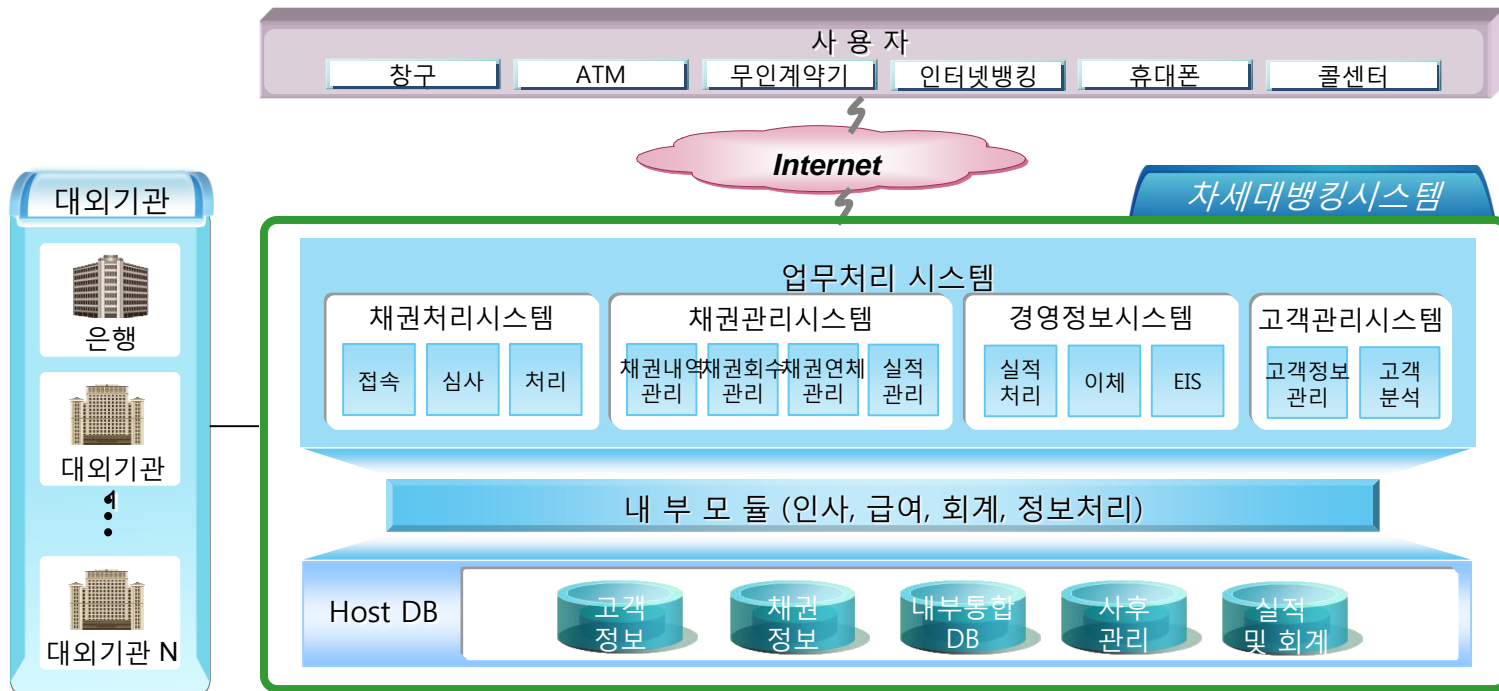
사 용 자

창구 | ATM | 무인계약기 | 인터넷뱅킹 | 휴대폰 | 콜센터

Internet

차세대뱅킹시스템

대외기관

은행

대외기관1

대외기관 N

업무처리 시스템

채권처리시스템
접속 | 심사 | 처리

채권관리시스템
채권내역관리 | 채권회수관리 | 채권연체관리 | 실적관리

경영정보시스템
실적처리 | 이체 | EIS

고객관리시스템
고객정보관리 | 고객분석

내 부 모 듈 (인사, 급여, 회계, 정보처리)

Host DB
고객정보 | 채권정보 | 내부통합DB | 사후관리 | 실적및 회계